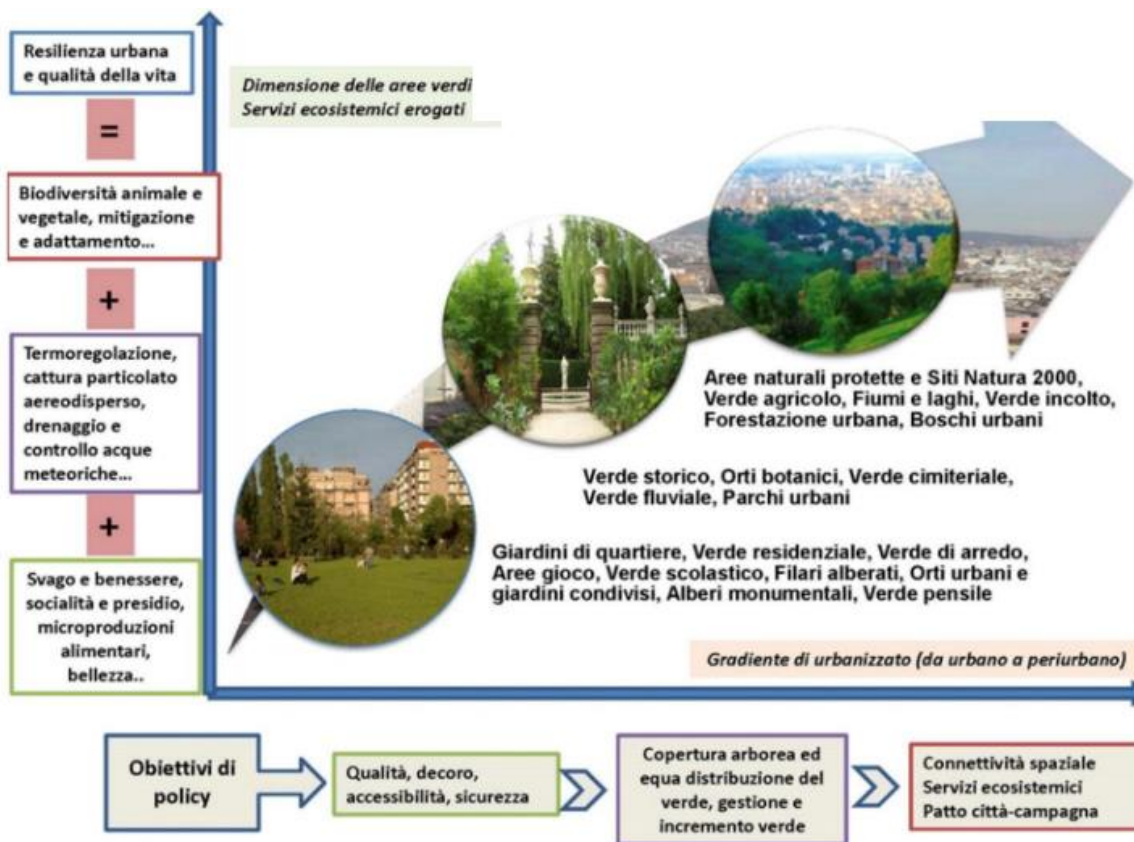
Resilienza urbana e qualità della vita

=

Biodiversità animale e vegetale, mitigazione e adattamento...

+

Termoregolazione, cattura particolato aerodisperso, drenaggio e controllo acque meteoriche...

+

Svago e benessere, socialità e presidio, microproduzioni alimentari, bellezza..

Dimensione delle aree verdi
Servizi ecosistemici erogati

Aree naturali protette e Siti Natura 2000, Verde agricolo, Fiumi e laghi, Verde incolto, Forestazione urbana, Boschi urbani

Verde storico, Orti botanici, Verde cimiteriale, Verde fluviale, Parchi urbani

Giardini di quartiere, Verde residenziale, Verde di arredo, Aree gioco, Verde scolastico, Filari alberati, Orti urbani e giardini condivisi, Alberi monumentali, Verde pensile

Gradiente di urbanizzato (da urbano a periurbano)

Obiettivi di policy

Qualità, decoro, accessibilità, sicurezza

Copertura arborea ed equa distribuzione del verde, gestione e incremento verde

Connettività spaziale
Servizi ecosistemici
Patto città-campagna